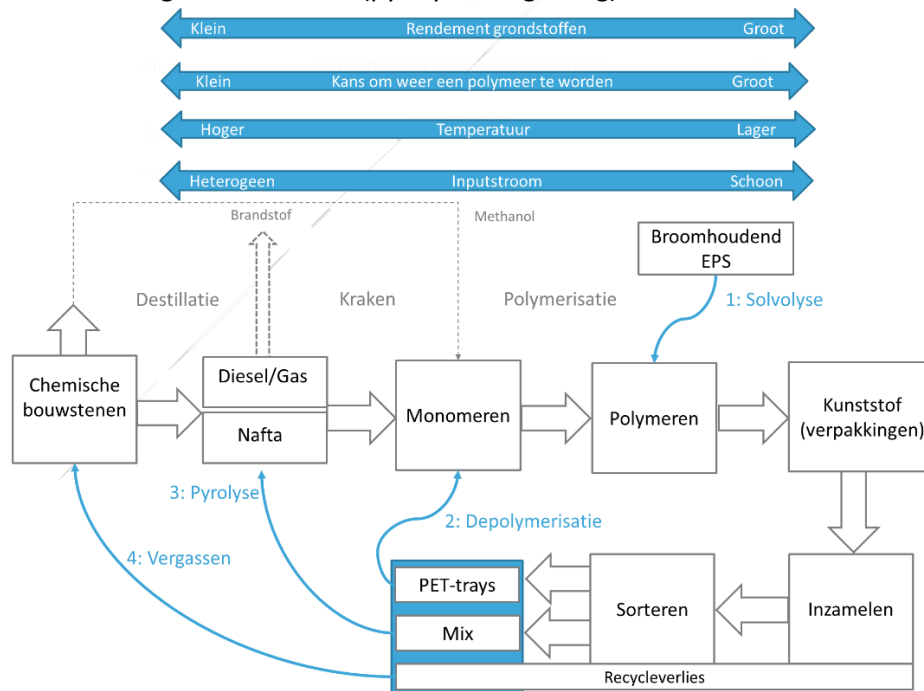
Klein Rendement grondstoffen Groot

Klein Kans om weer een polymeer te worden Groot

Hoger Temperatuur Lager

Heterogeen Inputstroom Schoon

Brandstof

Methanol

Broomhoudend EPS

Destillatie

Kraken

Polymerisatie

1: Solvolyse

Chemische bouwstenen

Diesel/Gas

Nafta

Monomeren

Polymeren

Kunststof (verpakkingen)

3: Pyrolyse

2: Depolymerisatie

4: Vergassen

PET-trays

Mix

Sorteren

Inzamelen

Recycleverlies